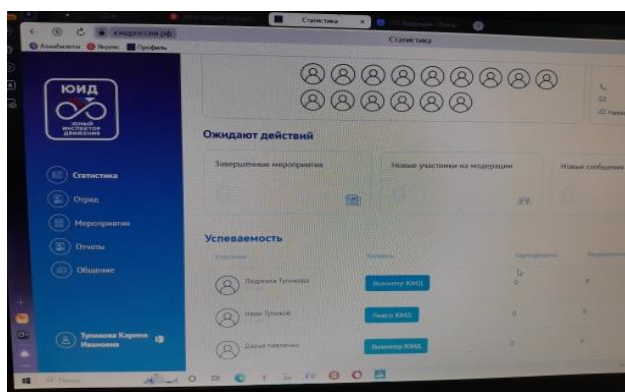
Статистика
юидроссии.рф
Авиабилеты Яндекс Профиль
Статистика

ЮИД
ЮНЫЙ ИНСПЕКТОР ДВИЖЕНИЯ

Статистика
Отряд
Мероприятия
Отчеты
Общение

Тупикова Карина Ивановна

Ожидают действий
Завершенные мероприятия
Новые участники на модерации
Новые сообщения

Успеваемость
Участник
Уровень
Сертификаты

Людмила Тупикова
Волонтер ЮИД
0

Иван Тупиков
Лидер ЮИД
0

Дарья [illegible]
Волонтер ЮИД
0